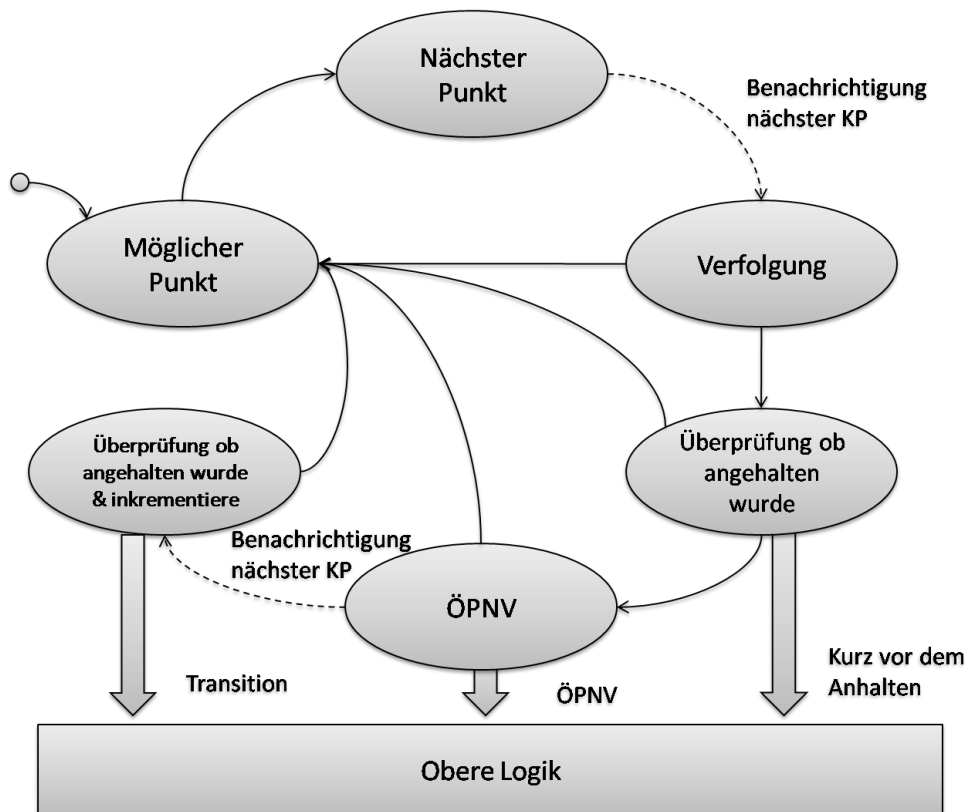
Nächster Punkt

Benachrichtigung nächster KP

Möglicher Punkt

Verfolgung

Überprüfung ob angehalten wurde & inkrementiere

Überprüfung ob angehalten wurde

Benachrichtigung nächster KP

ÖPNV

Transition

ÖPNV

Kurz vor dem Anhalten

Obere Logik